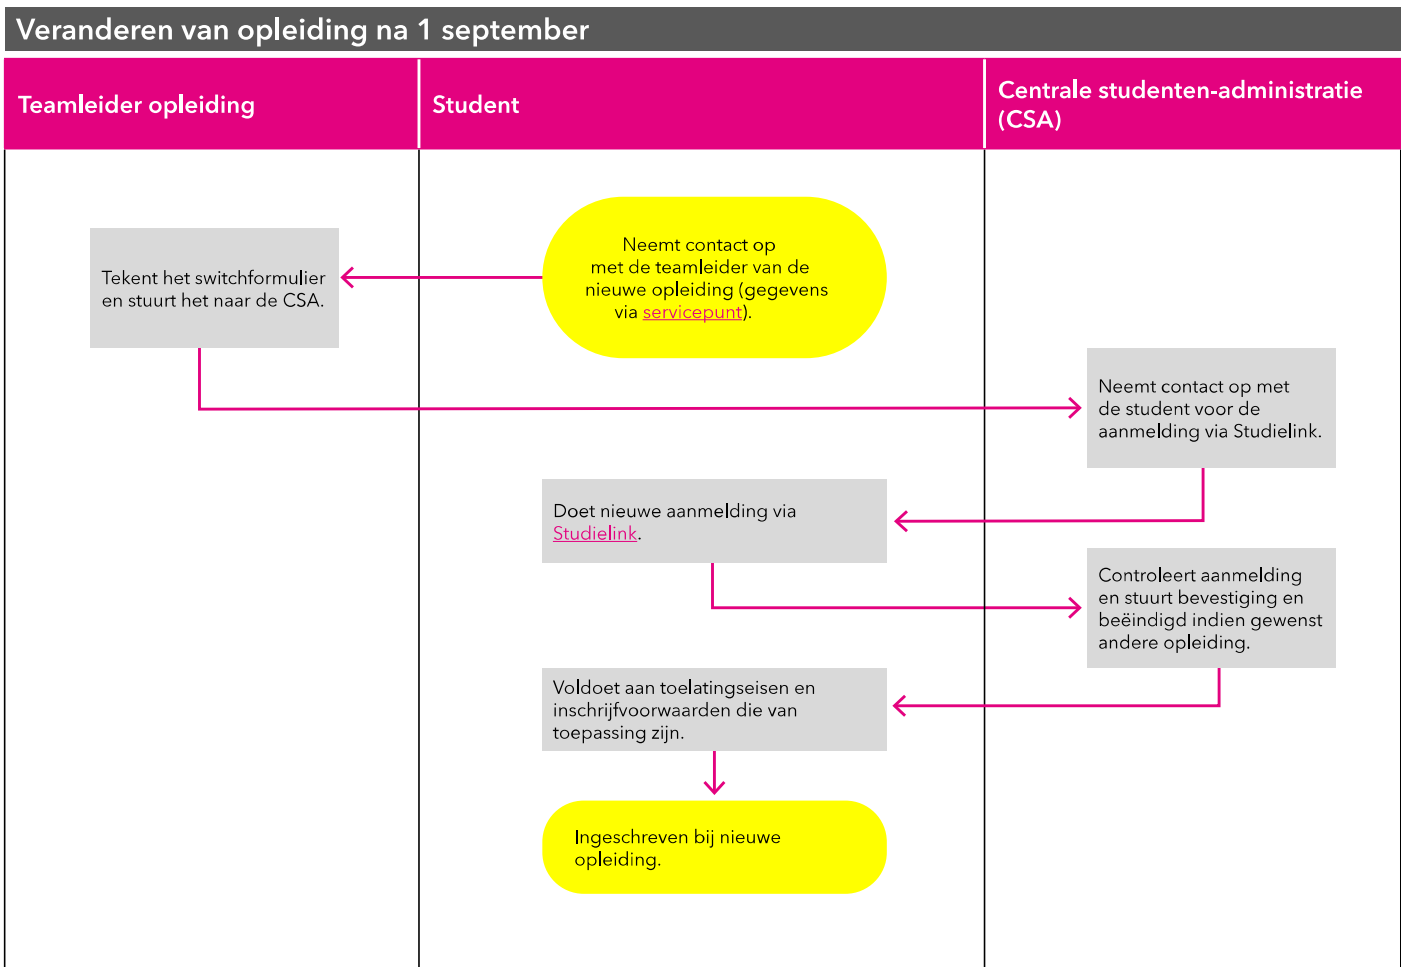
Veranderen van opleiding na 1 september

Teamleider opleiding

Student

Centrale studenten-administratie (CSA)

Neemt contact op met de teamleider van de nieuwe opleiding (gegevens via servicepunt).

Tekent het switchformulier en stuurt het naar de CSA.

Neemt contact op met de student voor de aanmelding via Studielink.

Doet nieuwe aanmelding via Studielink.

Controleert aanmelding en stuurt bevestiging en beëindigd indien gewenst andere opleiding.

Voldoet aan toelatingseisen en inschrijfvoorwaarden die van toepassing zijn.

Ingeschreven bij nieuwe opleiding.